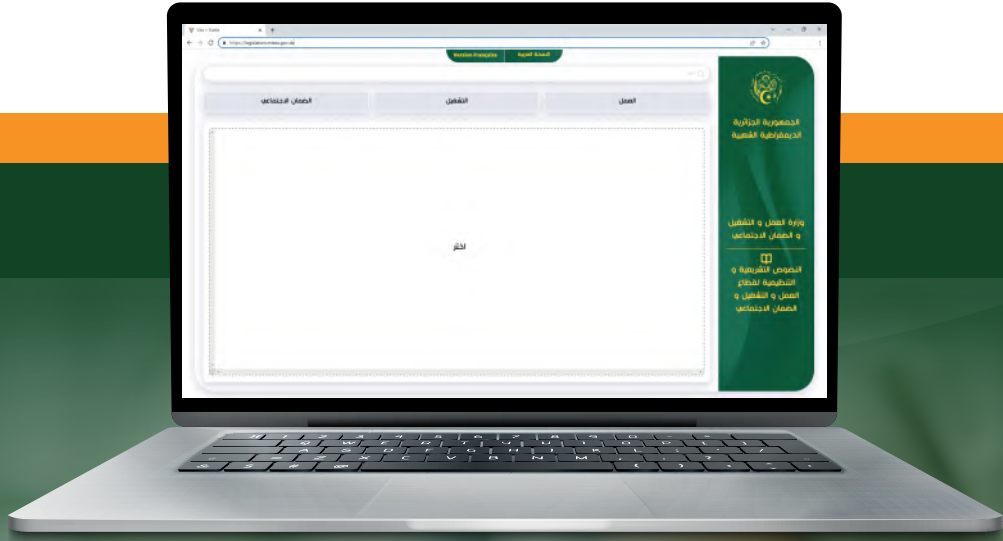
Version Française
النسخة العربية

العمل
التشغيل
الضمان الاجتماعي

اختر

الجمهورية الجزائرية الديمقراطية الشعبية

وزارة العمل و التشغيل و الضمان الاجتماعي

النصوص التشريعية و التنظيمية لقطاع العمل و التشغيل و الضمان الاجتماعي